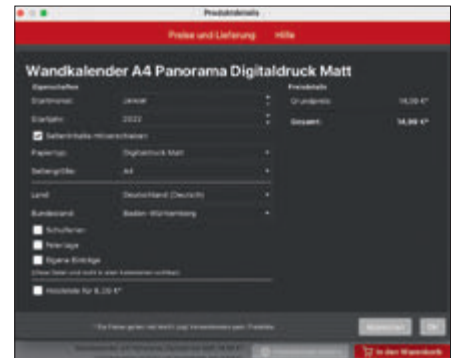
Produktdetails

Preise und Lieferung   Hilfe

Wandkalender A4 Panorama Digitaldruck Matt

Eigenschaften
Startmonat: Januar
Startjahr: 2022
Seiteninhalte mitverschieben
Papiertyp: Digitaldruck Matt
Seitengröße: A4
Land: Deutschland (Deutsch)
Bundesland: Baden-Württemberg
Schulferien
Feiertage
Eigene Einträge
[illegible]
Rückseite für 6,20 €*

Preisdetails
Grundpreis: 14,99 €*
Gesamt: 14,99 €*

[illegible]

Abbrechen   OK

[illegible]   In den Warenkorb